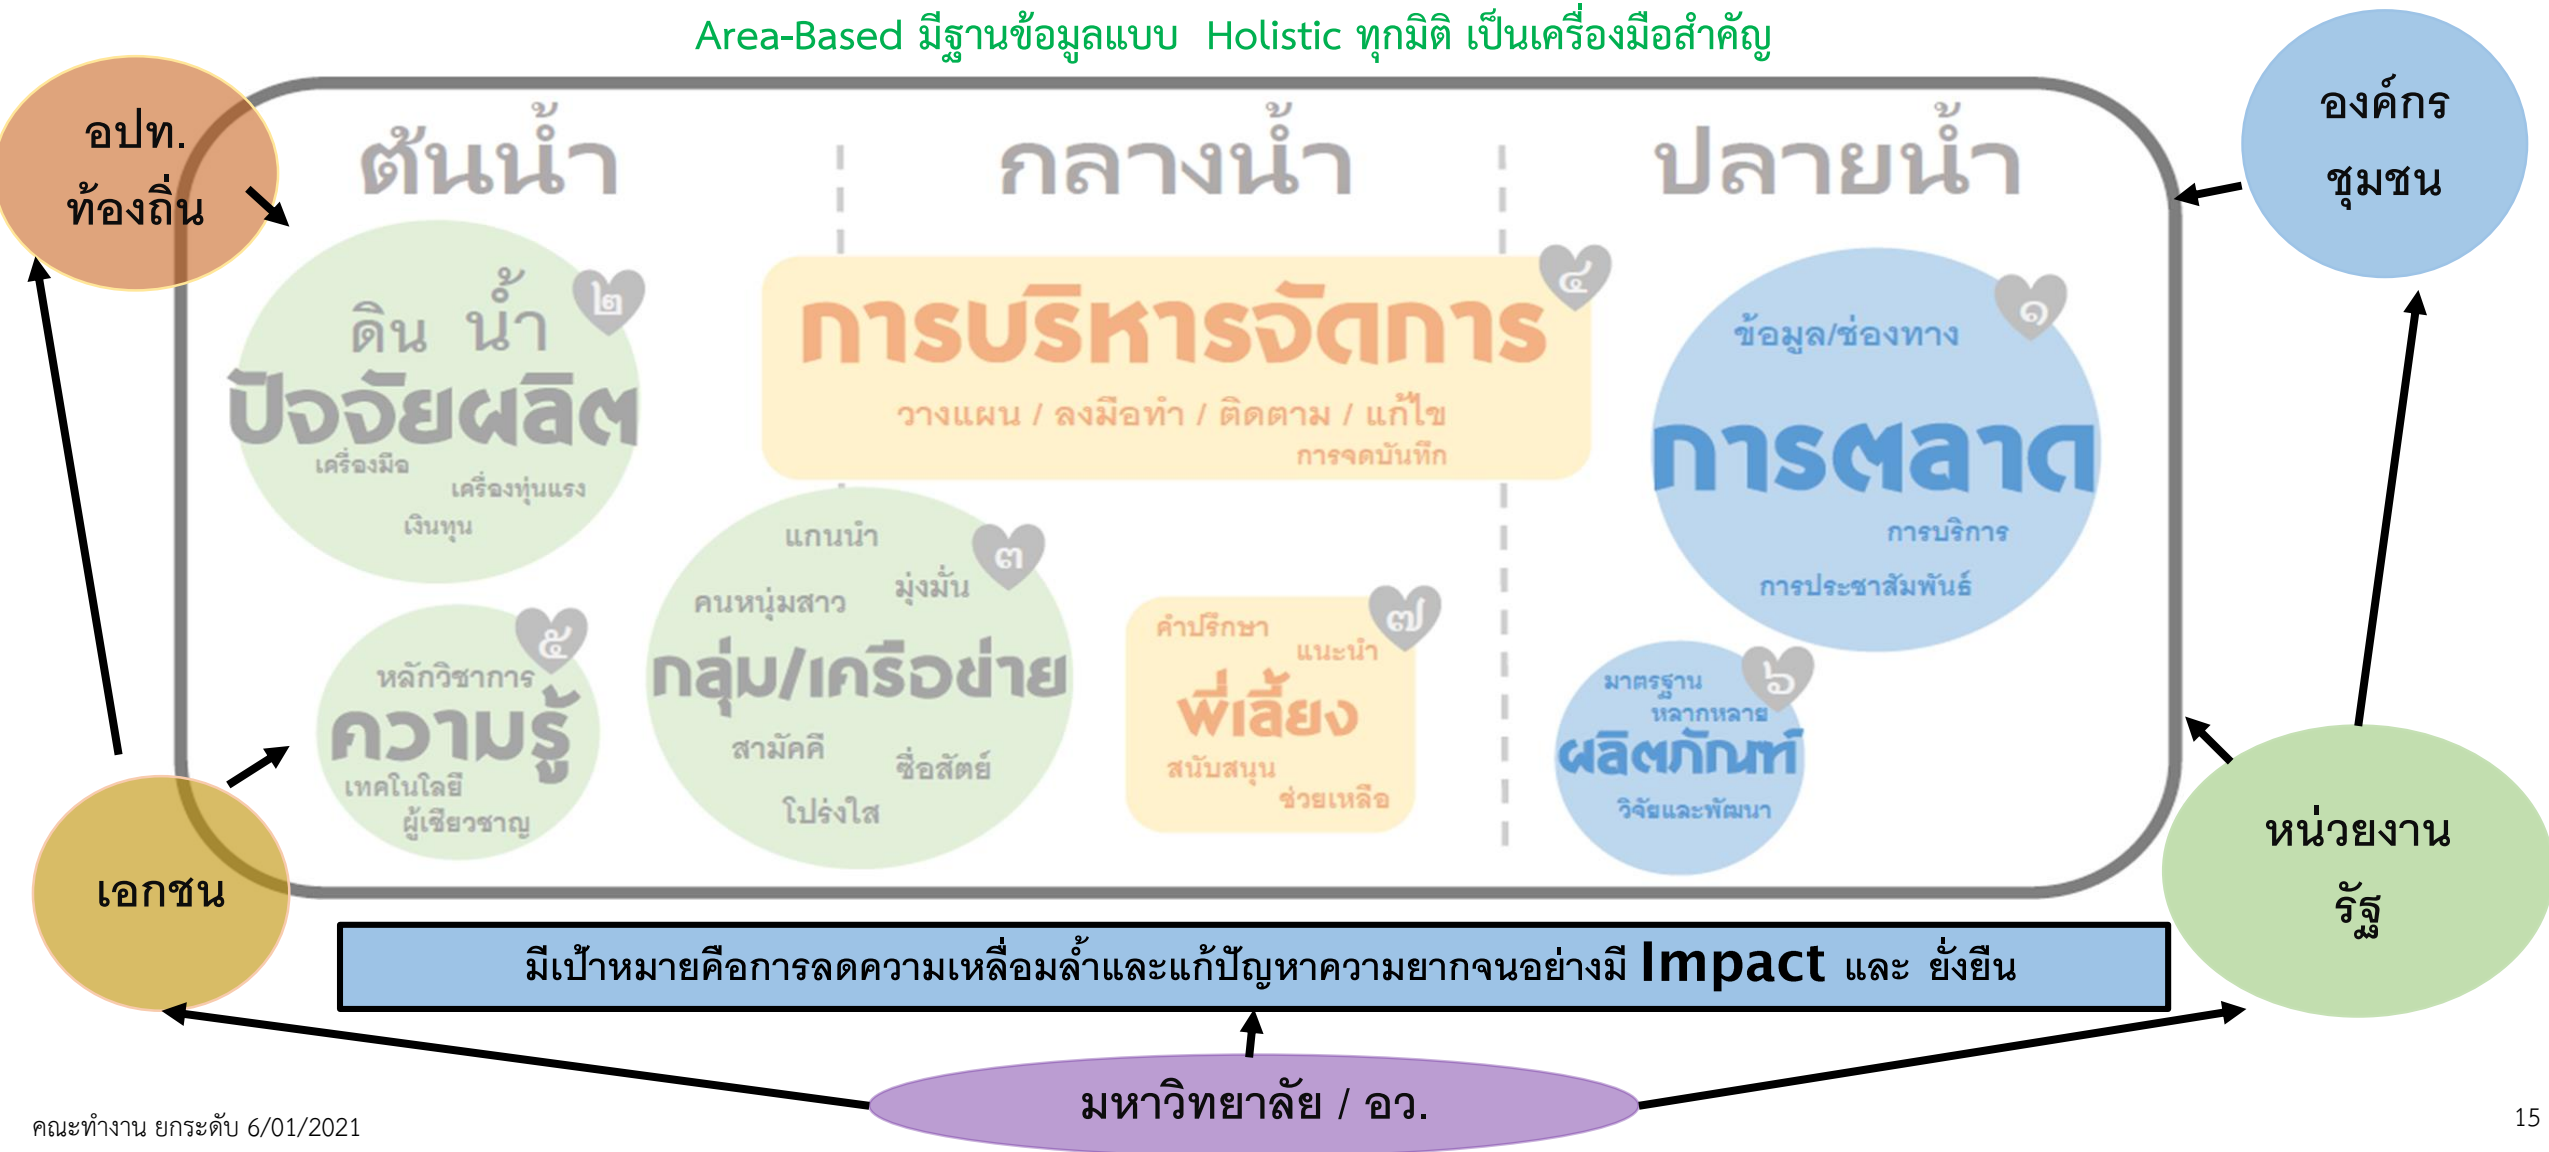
Area-Based มีฐานข้อมูลแบบ Holistic ทุกมิติ เป็นเครื่องมือสำคัญ

อปท. ท้องถิ่น

องค์กร ชุมชน

ต้นน้ำ

กลางน้ำ

ปลายน้ำ

๒
ดิน น้ำ
ปัจจัยผลิต
เครื่องมือ
เครื่องทุ่นแรง
เงินทุน

๔
การบริหารจัดการ
วางแผน / ลงมือทำ / ติดตาม / แก้ไข
การจดบันทึก

๑
ข้อมูล/ช่องทาง
การตลาด
การบริการ
การประชาสัมพันธ์

๓
แกนนำ
คนหนุ่มสาว
มุ่งมั่น
กลุ่ม/เครือข่าย
สามัคคี
ซื่อสัตย์
โปร่งใส

๕
หลักวิชาการ
ความรู้
เทคโนโลยี
ผู้เชี่ยวชาญ

๗
คำปรึกษา
แนะนำ
พี่เลี้ยง
สนับสนุน
ช่วยเหลือ

๖
มาตรฐาน
หลากหลาย
ผลิตภัณฑ์
วิจัยและพัฒนา

เอกชน

หน่วยงาน รัฐ

มีเป้าหมายคือการลดความเหลื่อมล้ำและแก้ปัญหาความยากจนอย่างมี Impact และ ยั่งยืน

มหาวิทยาลัย / อว.

คณะทำงาน ยกระดับ 6/01/2021

15